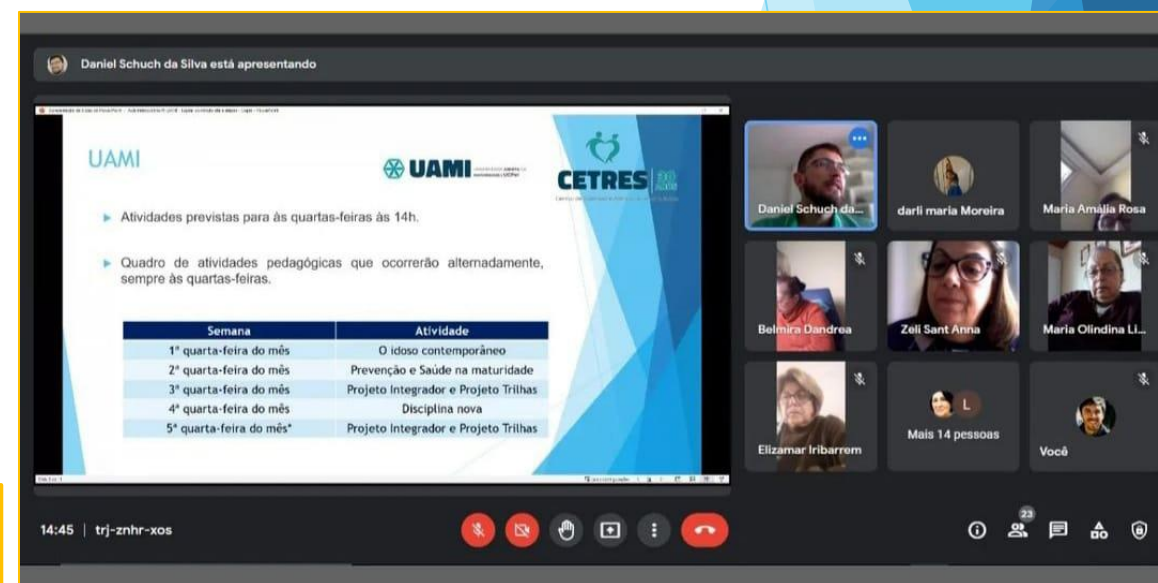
Daniel Schuch da Silva está apresentando

UAMI

UAMI

CETRES

▸ Atividades previstas para às quartas-feiras às 14h.

▸ Quadro de atividades pedagógicas que ocorrerão alternadamente, sempre às quartas-feiras.

| Semana | Atividade |
|---|---|
| 1ª quarta-feira do mês | O idoso contemporâneo |
| 2ª quarta-feira do mês | Prevenção e Saúde na maturidade |
| 3ª quarta-feira do mês | Projeto Integrador e Projeto Trilhas |
| 4ª quarta-feira do mês | Disciplina nova |
| 5ª quarta-feira do mês* | Projeto Integrador e Projeto Trilhas |

Daniel Schuch da...
darli maria Moreira
Maria Amália Rosa
Belmira Dandrea
Zeli Sant Anna
Maria Olindina Li...
Elizamar Iribarrem
L
Mais 14 pessoas
Você

14:45 | trj-znhr-xos

23